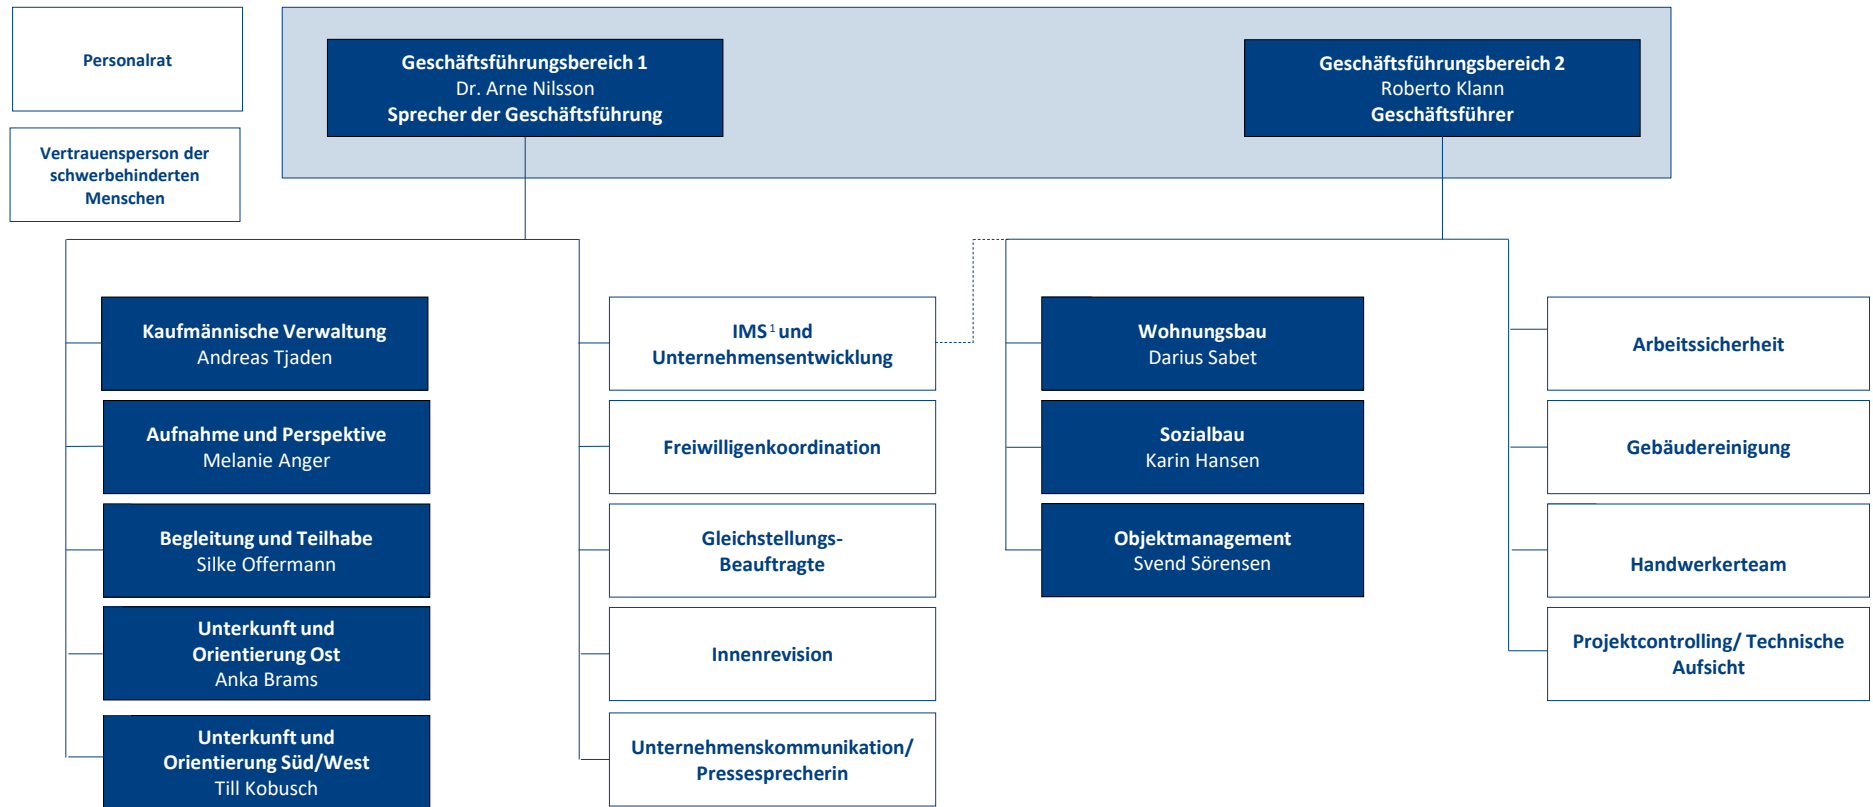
Personalrat

Vertrauensperson der schwerbehinderten Menschen

Geschäftsführungsbereich 1
Dr. Arne Nilsson
Sprecher der Geschäftsführung

Geschäftsführungsbereich 2
Roberto Klann
Geschäftsführer

Kaufmännische Verwaltung
Andreas Tjaden

Aufnahme und Perspektive
Melanie Anger

Begleitung und Teilhabe
Silke Offermann

Unterkunft und Orientierung Ost
Anka Brams

Unterkunft und Orientierung Süd/West
Till Kobusch

IMS$^1$ und Unternehmensentwicklung

Freiwilligenkoordination

Gleichstellungs-Beauftragte

Innenrevision

Unternehmenskommunikation/ Pressesprecherin

Wohnungsbau
Darius Sabet

Sozialbau
Karin Hansen

Objektmanagement
Svend Sörensen

Arbeitssicherheit

Gebäudereinigung

Handwerkerteam

Projektcontrolling/ Technische Aufsicht